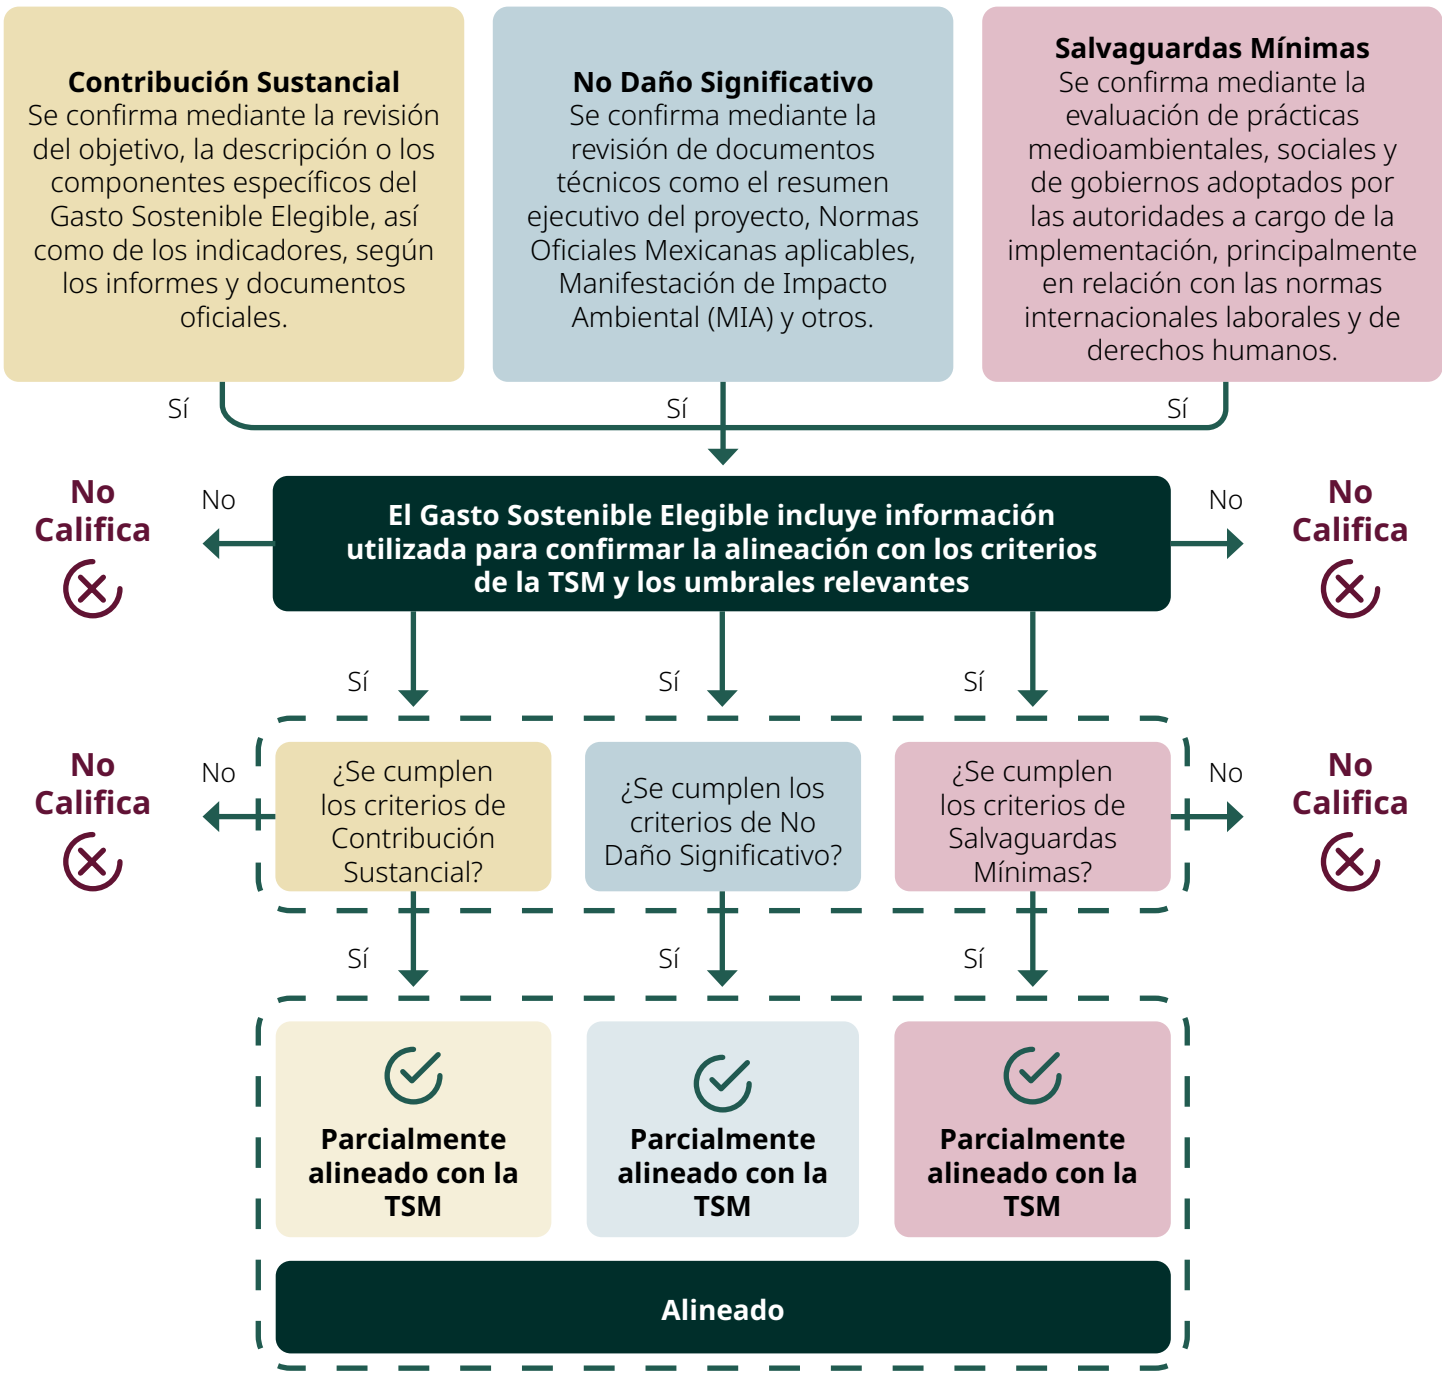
**Contribución Sustancial**
Se confirma mediante la revisión del objetivo, la descripción o los componentes específicos del Gasto Sostenible Elegible, así como de los indicadores, según los informes y documentos oficiales.

**No Daño Significativo**
Se confirma mediante la revisión de documentos técnicos como el resumen ejecutivo del proyecto, Normas Oficiales Mexicanas aplicables, Manifestación de Impacto Ambiental (MIA) y otros.

**Salvaguardas Mínimas**
Se confirma mediante la evaluación de prácticas medioambientales, sociales y de gobiernos adoptados por las autoridades a cargo de la implementación, principalmente en relación con las normas internacionales laborales y de derechos humanos.

Sí

Sí

Sí

No Califica

No

**El Gasto Sostenible Elegible incluye información utilizada para confirmar la alineación con los criterios de la TSM y los umbrales relevantes**

No

No Califica

Sí

Sí

Sí

No Califica

No

¿Se cumplen los criterios de Contribución Sustancial?

¿Se cumplen los criterios de No Daño Significativo?

¿Se cumplen los criterios de Salvaguardas Mínimas?

No

No Califica

Sí

Sí

Sí

**Parcialmente alineado con la TSM**

**Parcialmente alineado con la TSM**

**Parcialmente alineado con la TSM**

**Alineado**